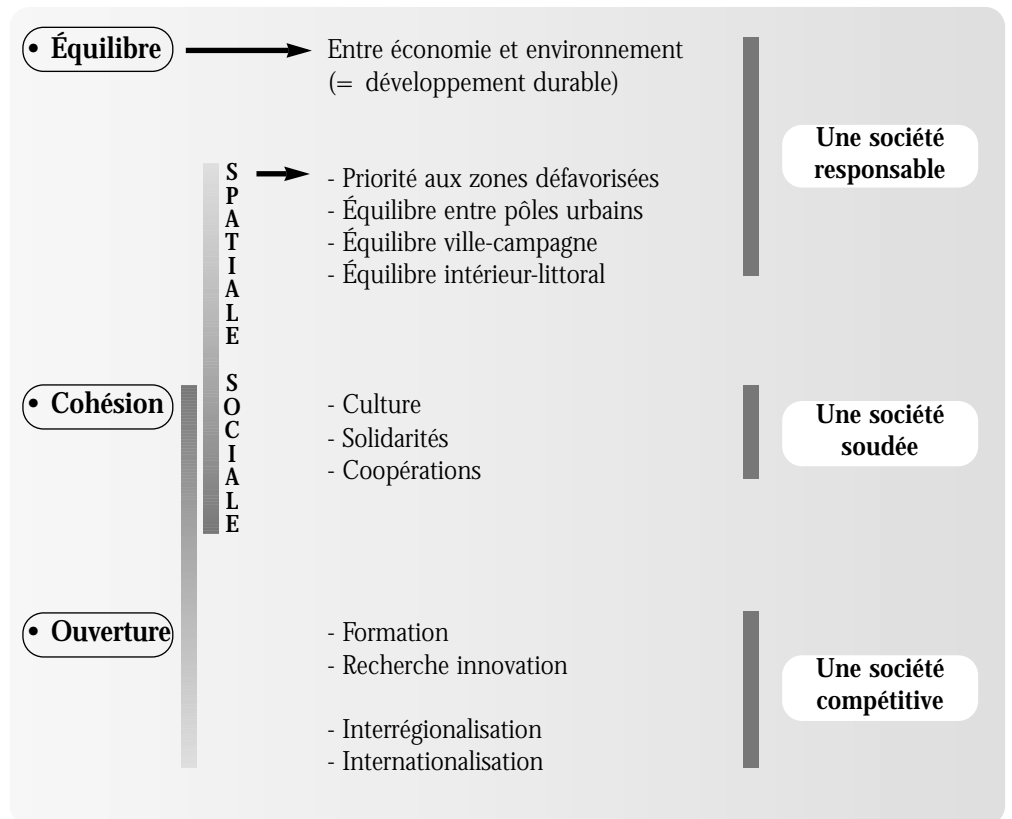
• Équilibre

Entre économie et environnement
(= développement durable)

Une société responsable

SPATIALE

- Priorité aux zones défavorisées
- Équilibre entre pôles urbains
- Équilibre ville-campagne
- Équilibre intérieur-littoral

• Cohésion

SOCIALE

- Culture
- Solidarités
- Coopérations

Une société soudée

• Ouverture

- Formation
- Recherche innovation

- Interrégionalisation
- Internationalisation

Une société compétitive